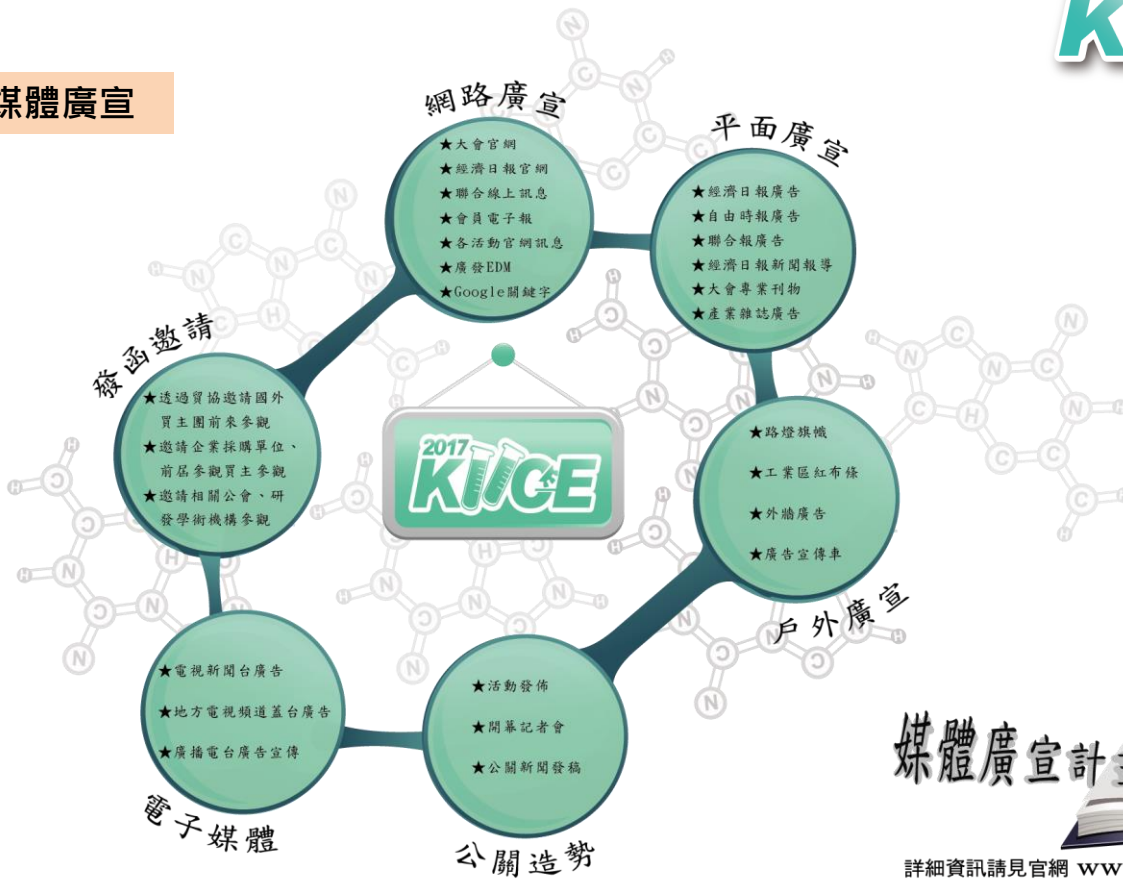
媒體廣宣

網路廣宣
★大會官網
★經濟日報官網
★聯合線上訊息
★會員電子報
★各活動官網訊息
★廣發EDM
★Google關鍵字

平面廣宣
★經濟日報廣告
★自由時報廣告
★聯合報廣告
★經濟日報新聞報導
★大會專業刊物
★產業雜誌廣告

發函邀請
★透過貿協邀請國外買主團前來參觀
★邀請企業採購單位、前屆參觀買主參觀
★邀請相關公會、研發學術機構參觀

2017 KICE

★路燈旗幟
★工業區紅布條
★外牆廣告
★廣告宣傳車
戶外廣宣

★電視新聞台廣告
★地方電視頻道蓋台廣告
★廣播電台廣告宣傳
電子媒體

★活動發佈
★開幕記者會
★公關新聞發稿
公關造勢

媒體廣宣計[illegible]

詳細資訊請見官網 WW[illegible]